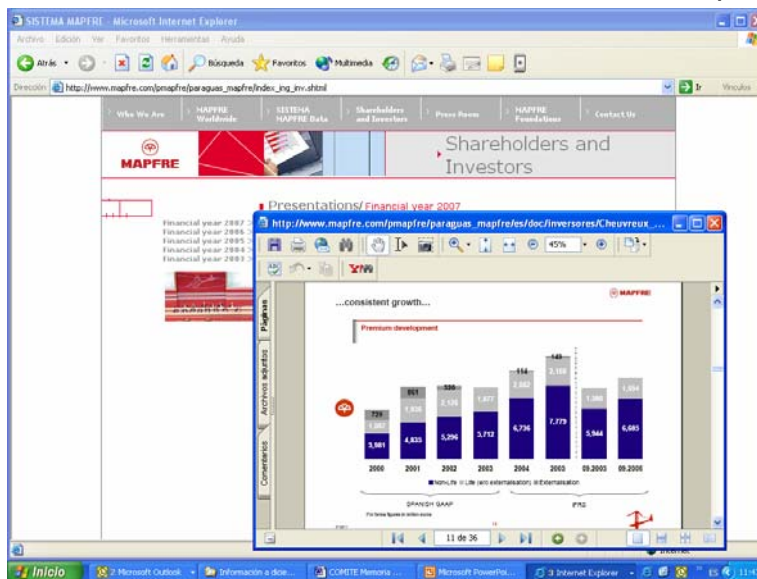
SISTEMA MAPFRE - Microsoft Internet Explorer

Archivo Edición Ver Favoritos Herramientas Ayuda

Atrás Búsqueda Favoritos Multimedia

Dirección http://www.mapfre.com/pmapfre/paraguas_mapfre/index_ing_inv.shtml Ir Vínculos

Who We Are | MAPFRE Worldwide | SISTEMA MAPFRE Data | Shareholders and Investors | Press Room | MAPFRE Foundations | Contact Us

MAPFRE

Shareholders and Investors

Presentations/ Financial year 2007

Financial year 2007
Financial year 2006
Financial year 2005
Financial year 2004
Financial year 2003

http://www.mapfre.com/pmapfre/paraguas_mapfre/es/doc/inversores/Cheuvreux_...

45%

Páginas

Archivos adjuntos

Comentarios

...consistent growth...

MAPFRE

Premium development

| | 2000 | 2001 | 2002 | 2003 | 2004 | 2005 | 09.2005 | 09.2006 |
|---|---|---|---|---|---|---|---|---|
| Externalisation | 739 | 851 | 588 | | 114 | 149 | | |
| Life | 1,367 | 1,938 | 2,126 | 1,877 | 2,352 | 3,169 | 1,300 | 1,554 |
| Non-Life | 3,981 | 4,835 | 5,296 | 3,712 | 6,736 | 7,779 | 5,944 | 6,685 |

Non-Life Life (w/o externalisation) Externalisation

SPANISH GAAP IFRS

Fig.: in million euros

11 de 36

Internet

Inicio | 2 Microsoft Outlook | Información a dicie... | COMITE Memoria ... | Microsoft PowerPoi... | 3 Internet Explorer | ES | 11:4